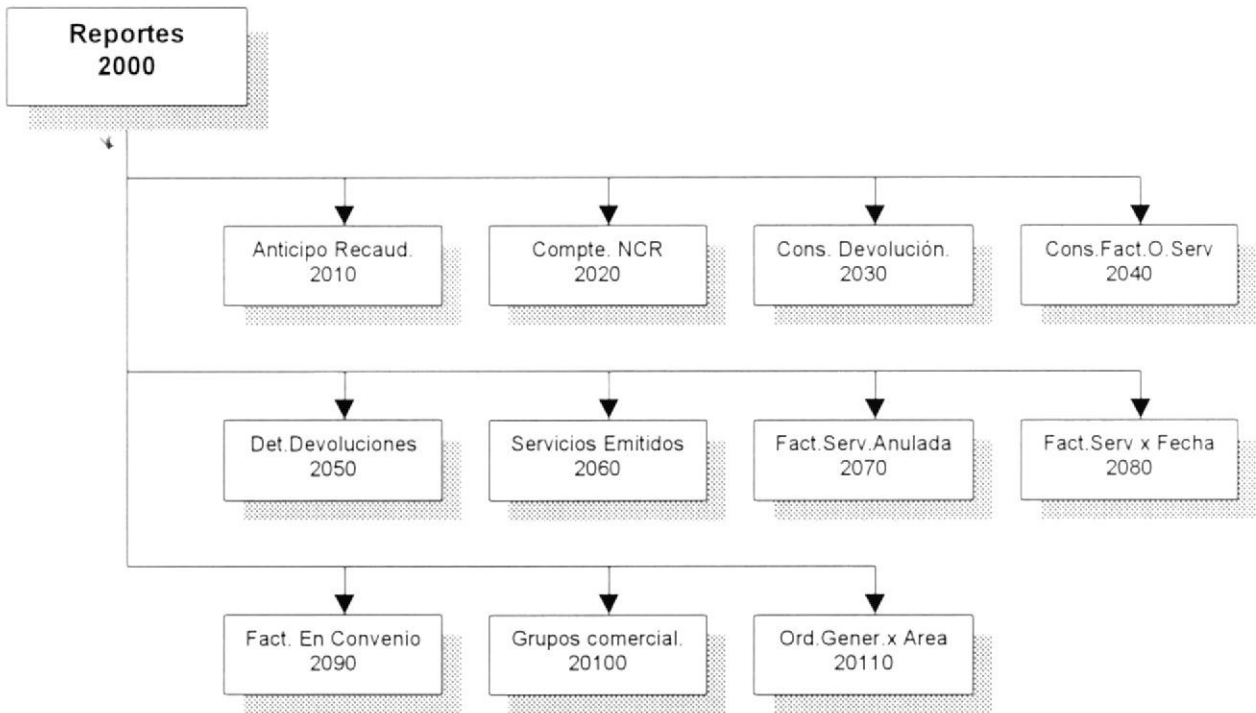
Reportes
2000

Anticipo Recaud.
2010

Compte. NCR
2020

Cons. Devolución.
2030

Cons.Fact.O.Serv
2040

Det.Devoluciones
2050

Servicios Emitidos
2060

Fact.Serv.Anulada
2070

Fact.Serv x Fecha
2080

Fact. En Convenio
2090

Grupos comercial.
20100

Ord.Gener.x Area
20110